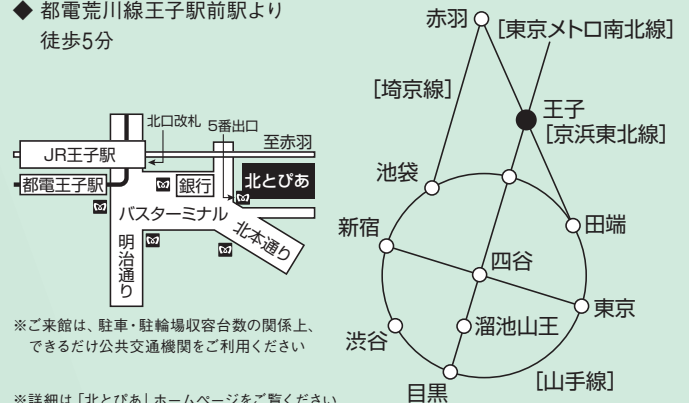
◆ 都電荒川線王子駅前駅より
徒歩5分

北口改札
5番出口
至赤羽
JR王子駅
都電王子駅
銀行
北とぴあ
バスターミナル
明治通り
北本通り

※ご来館は、駐車・駐輪場収容台数の関係上、できるだけ公共交通機関をご利用ください

※詳細は「北とぴあ」ホームページをご覧ください

赤羽
[東京メトロ南北線]
[埼京線]
王子
[京浜東北線]
池袋
田端
新宿
四谷
東京
渋谷
溜池山王
目黒
[山手線]